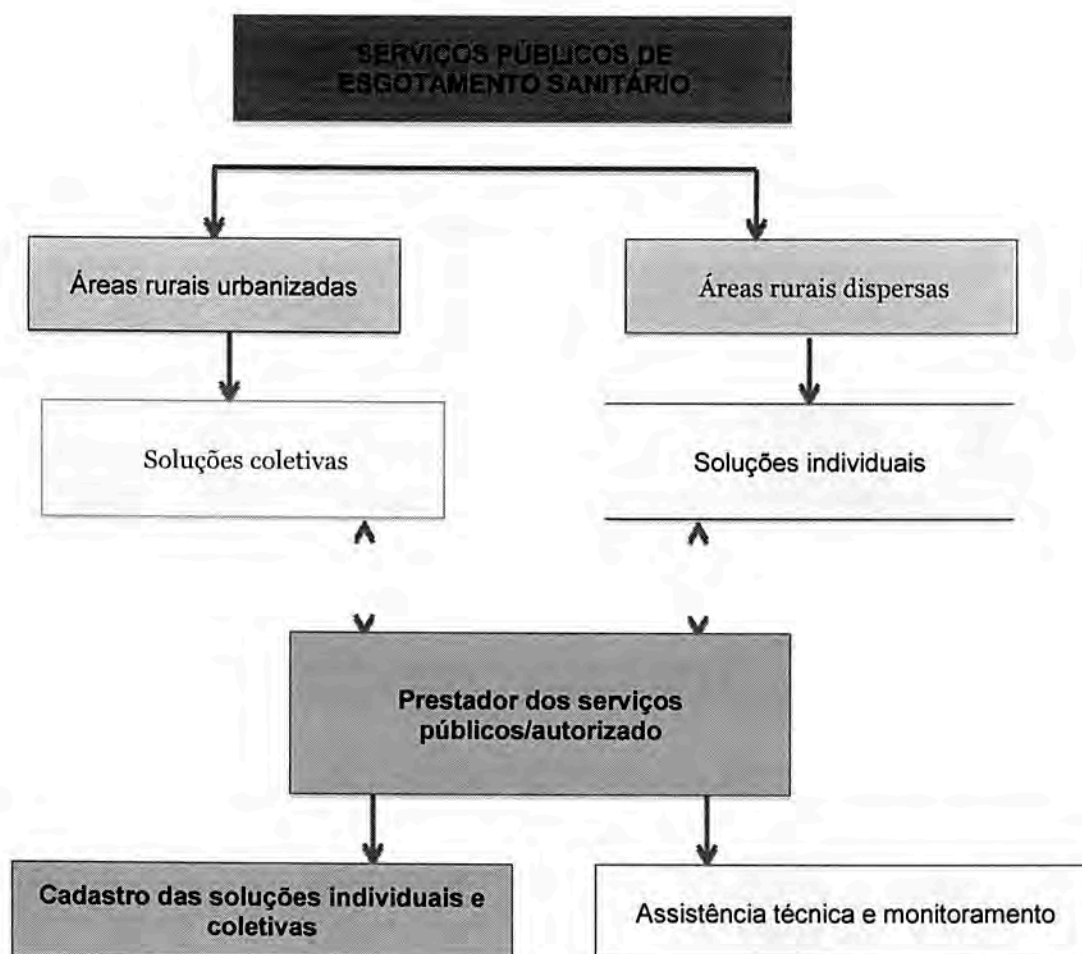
SERVIÇOS PÚBLICOS DE ESGOTAMENTO SANITÁRIO

Áreas rurais urbanizadas

Áreas rurais dispersas

Soluções coletivas

Soluções individuais

Prestador dos serviços públicos/autorizado

Cadastro das soluções individuais e coletivas

Assistência técnica e monitoramento